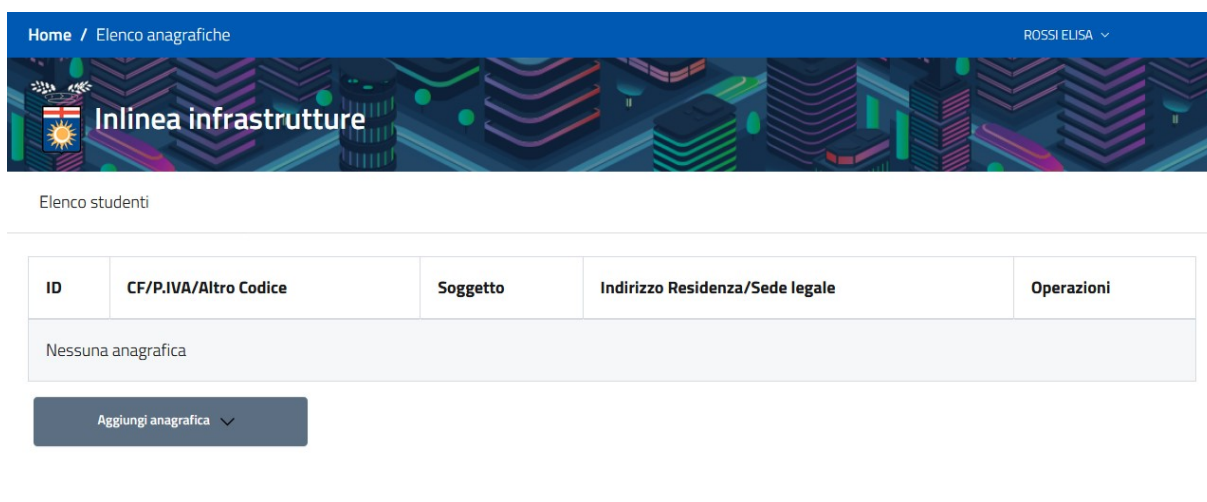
Home / Elenco anagrafiche

ROSSI ELISA

Inlinea infrastrutture

Elenco studenti

| ID | CF/P.IVA/Altro Codice | Soggetto | Indirizzo Residenza/Sede legale | Operazioni |
|---|---|---|---|---|
| Nessuna anagrafica | | | | |

Aggiungi anagrafica